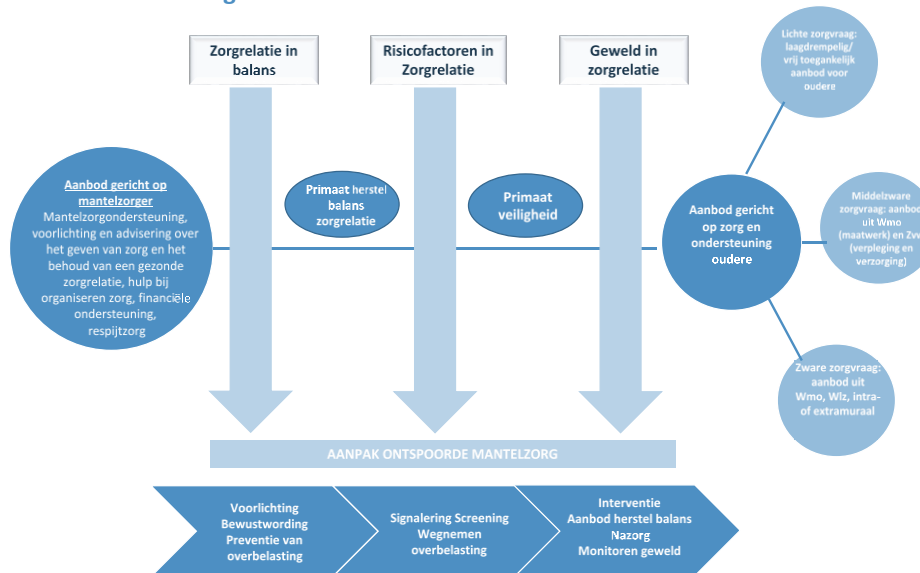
Zorgrelatie in balans

Risicofactoren in Zorgrelatie

Geweld in zorgrelatie

Lichte zorgvraag: laagdrempelig/ vrij toegankelijk aanbod voor oudere

Aanbod gericht op mantelzorger
Mantelzorgondersteuning, voorlichting en advisering over het geven van zorg en het behoud van een gezonde zorgrelatie, hulp bij organiseren zorg, financiële ondersteuning, respijtzorg

Primaat herstel balans zorgrelatie

Primaat veiligheid

Aanbod gericht op zorg en ondersteuning oudere

Middelzware zorgvraag: aanbod uit Wmo (maatwerk) en Zvw (verpleging en verzorging)

Zware zorgvraag: aanbod uit Wmo, Wlz, intra- of extramuraal

AANPAK ONTSPOORDE MANTELZORG

Voorlichting
Bewustwording
Preventie van overbelasting

Signalering Screening
Wegnemen overbelasting

Interventie
Aanbod herstel balans
Nazorg
Monitoren geweld